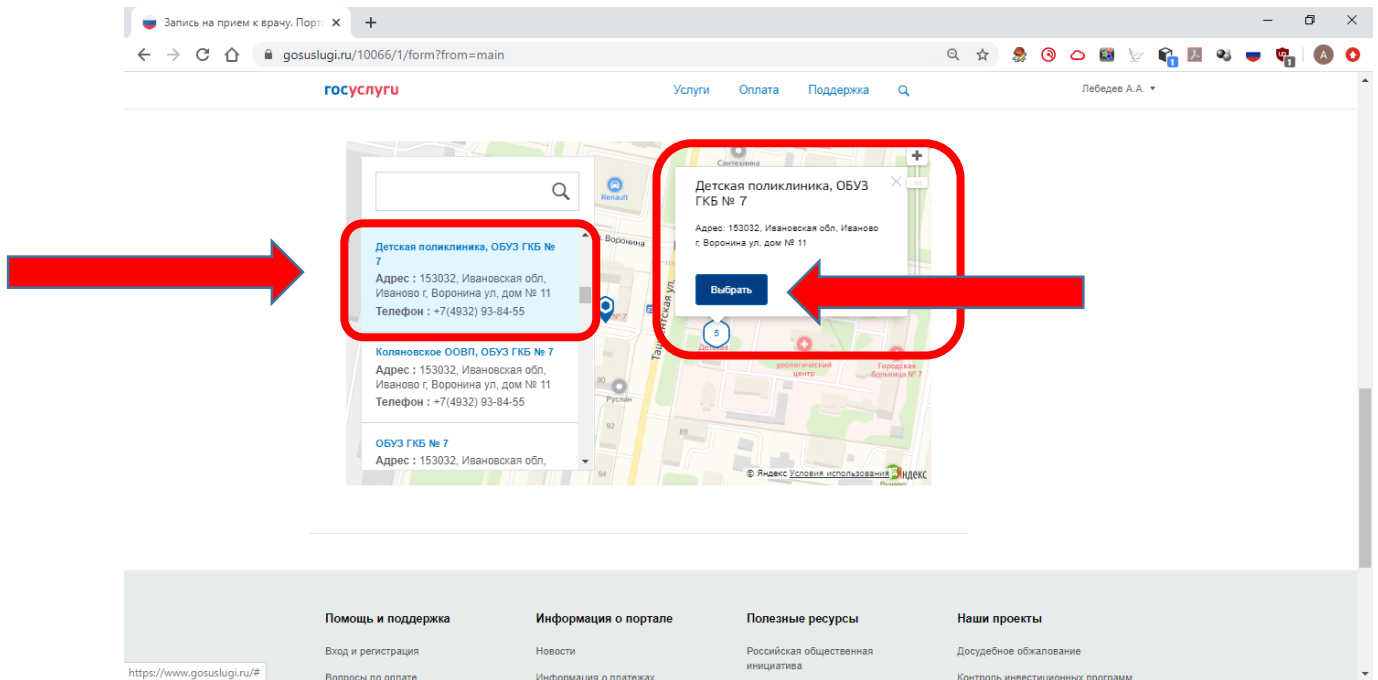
Запись на прием к врачу. Порт ×

+

gosuslugi.ru/10066/1/form?from=main

госуслуги

Услуги Оплата Поддержка

Лебедев А.А.

Детская поликлиника, ОБУЗ ГКБ № 7
Адрес : 153032, Ивановская обл, Иваново г, Воронина ул, дом № 11
Телефон : +7(4932) 93-84-55

Коляновское ООВП, ОБУЗ ГКБ № 7
Адрес : 153032, Ивановская обл, Иваново г, Воронина ул, дом № 11
Телефон : +7(4932) 93-84-55

ОБУЗ ГКБ № 7
Адрес : 153032, Ивановская обл,

Сантехника
Renault
Воронина
Руслан
урологический центр
Городская больница № 7

Детская поликлиника, ОБУЗ ГКБ № 7
Адрес: 153032, Ивановская обл, Иваново г, Воронина ул, дом № 11

Выбрать

5

© Яндекс Условия использования Яндекс

Помощь и поддержка
Вход и регистрация
Вопросы по оплате

Информация о портале
Новости
Информация о платежах

Полезные ресурсы
Российская общественная инициатива

Наши проекты
Досудебное обжалование
Контроль инвестиционных программ

https://www.gosuslugi.ru/#